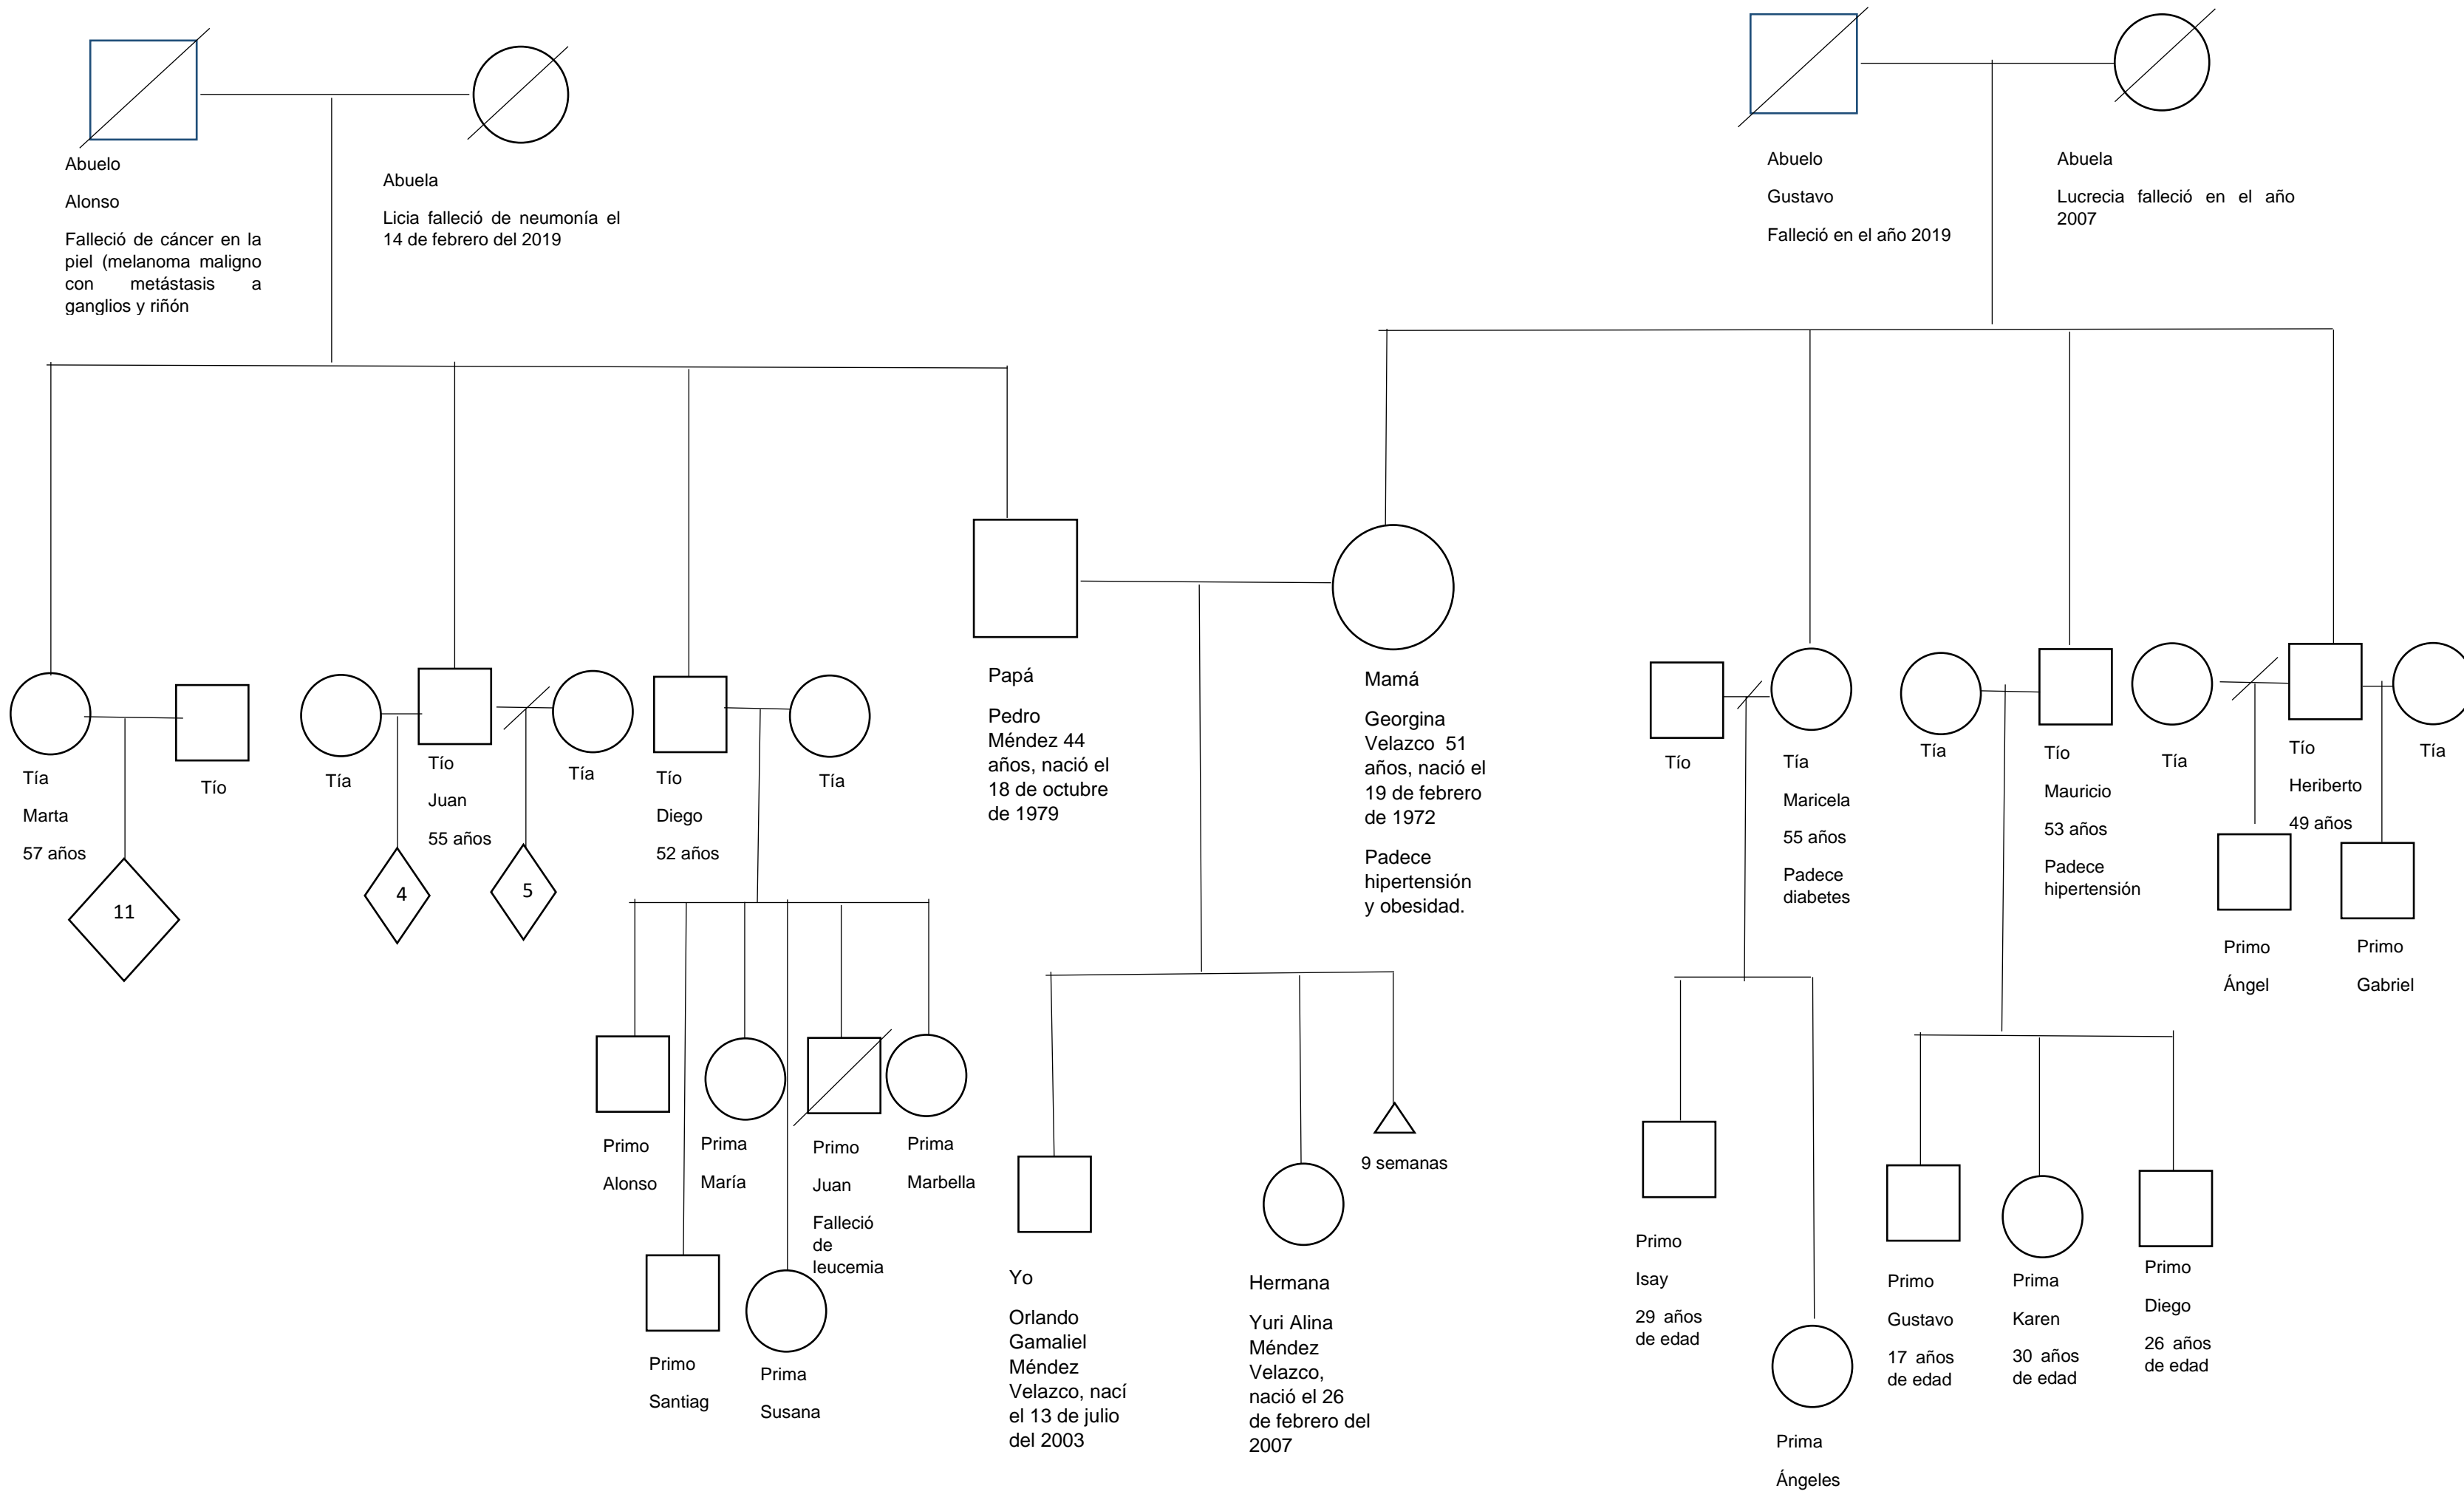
Abuelo

Alonso

Falleció de cáncer en la piel (melanoma maligno con metástasis a ganglios y riñón

Abuela

Licia falleció de neumonía el 14 de febrero del 2019

Abuelo

Gustavo

Falleció en el año 2019

Abuela

Lucrecia falleció en el año 2007

Tía

Marta

57 años

11

Tío

Tía

4

Tío

Juan

55 años

5

Tía

Tío

Diego

52 años

Tía

Papá

Pedro Méndez 44 años, nació el 18 de octubre de 1979

Mamá

Georgina Velazco 51 años, nació el 19 de febrero de 1972

Padece hipertensión y obesidad.

Tío

Tía

Maricela

55 años

Padece diabetes

Tía

Tío

Mauricio

53 años

Padece hipertensión

Tía

Tío

Heriberto

49 años

Tía

Primo

Ángel

Primo

Gabriel

Primo

Alonso

Prima

María

Primo

Juan

Falleció de leucemia

Prima

Marbella

Primo

Santiag

Prima

Susana

Yo

Orlando Gamaliel Méndez Velazco, nací el 13 de julio del 2003

Hermana

Yuri Alina Méndez Velazco, nació el 26 de febrero del 2007

9 semanas

Primo

Isay

29 años de edad

Prima

Ángeles

Primo

Gustavo

17 años de edad

Prima

Karen

30 años de edad

Primo

Diego

26 años de edad